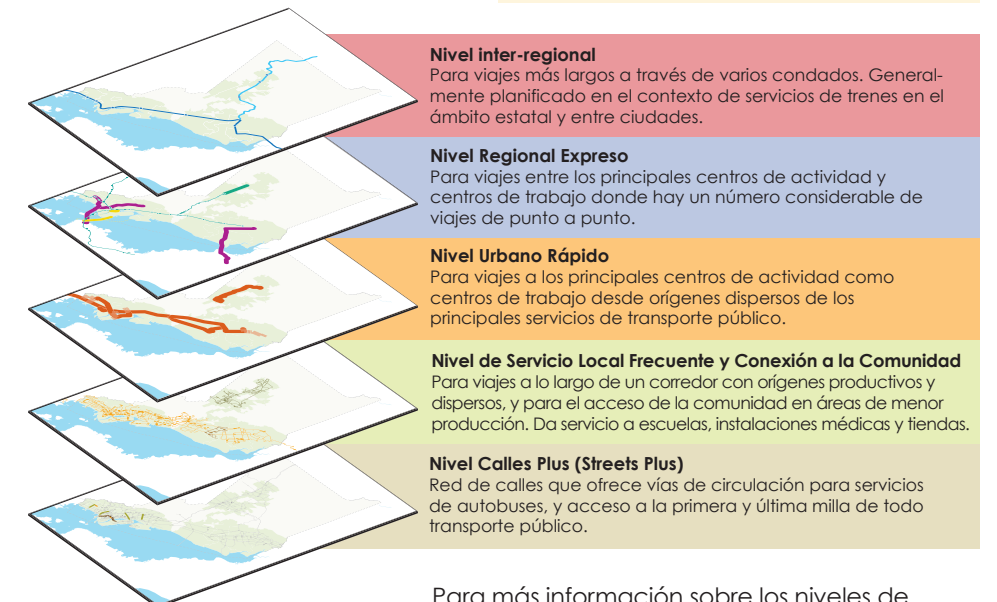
Nivel inter-regional
Para viajes más largos a través de varios condados. Generalmente planificado en el contexto de servicios de trenes en el ámbito estatal y entre ciudades.

Nivel Regional Expreso
Para viajes entre los principales centros de actividad y centros de trabajo donde hay un número considerable de viajes de punto a punto.

Nivel Urbano Rápido
Para viajes a los principales centros de actividad como centros de trabajo desde orígenes dispersos de los principales servicios de transporte público.

Nivel de Servicio Local Frecuente y Conexión a la Comunidad
Para viajes a lo largo de un corredor con orígenes productivos y dispersos, y para el acceso de la comunidad en áreas de menor producción. Da servicio a escuelas, instalaciones médicas y tiendas.

Nivel Calles Plus (Streets Plus)
Red de calles que ofrece vías de circulación para servicios de autobuses, y acceso a la primera y última milla de todo transporte público.

Para más información sobre los niveles de